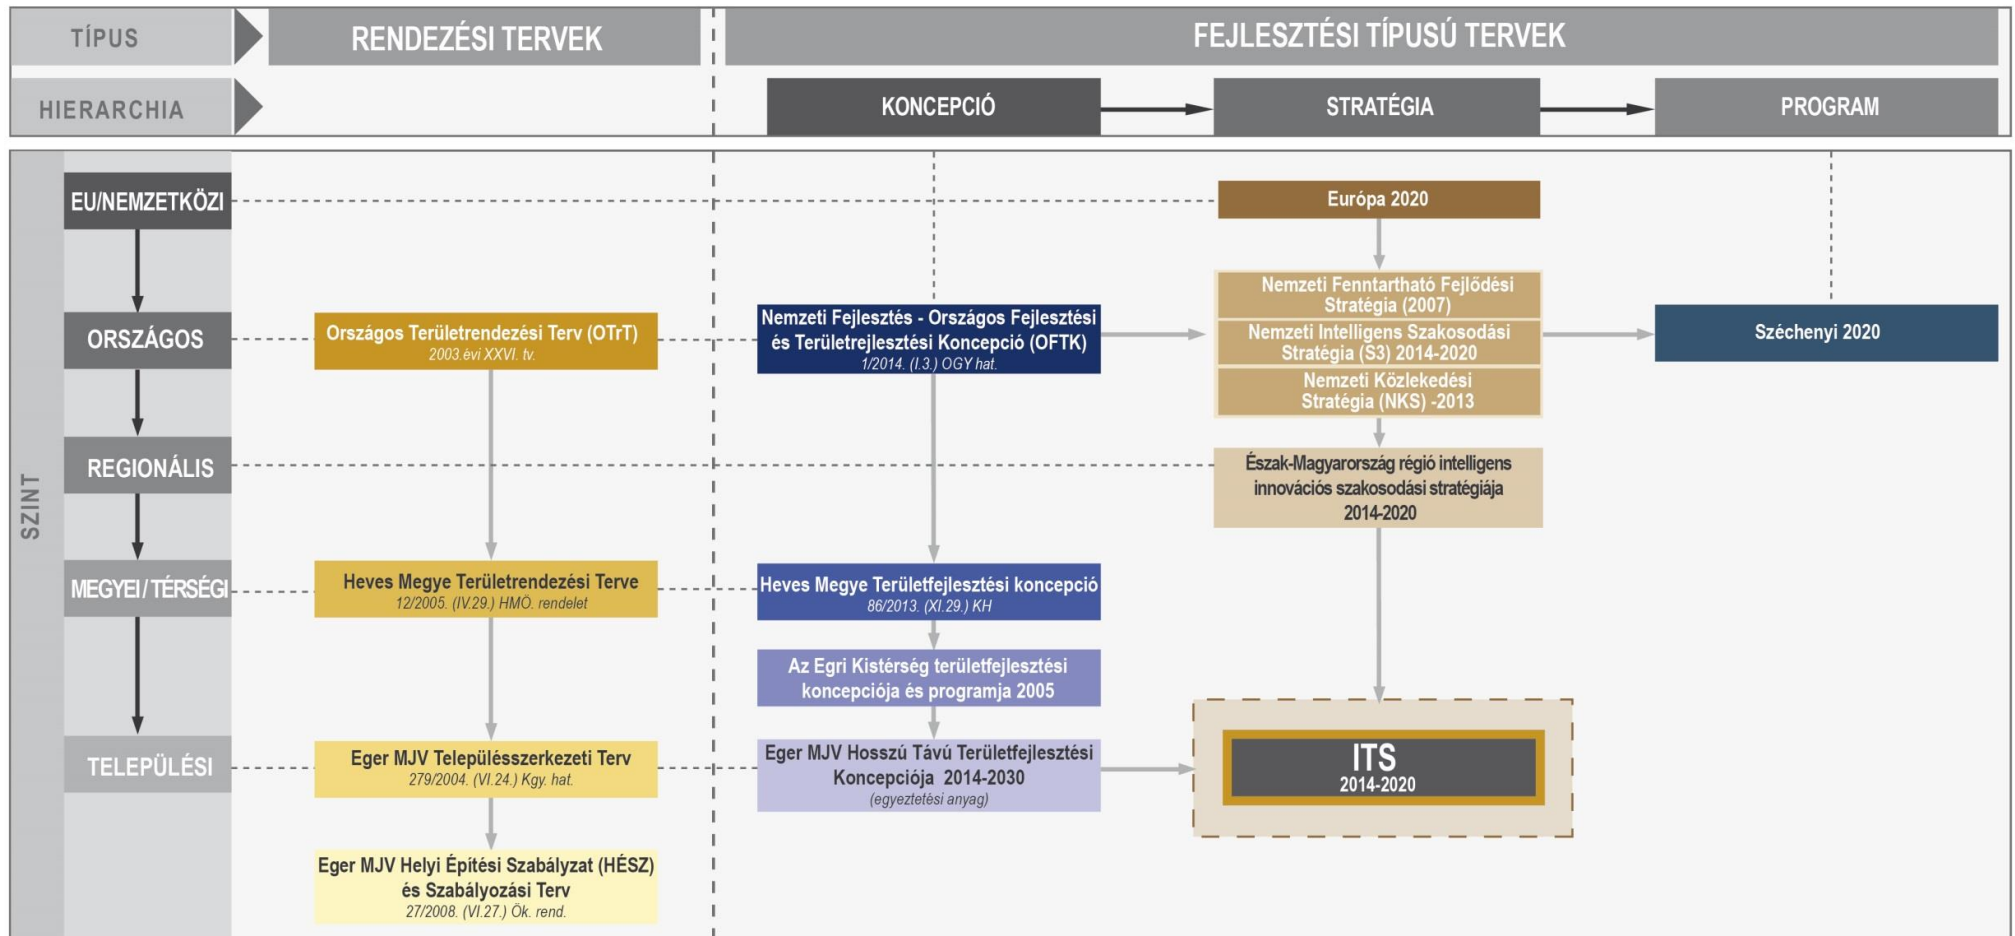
TÍPUS

RENDEZÉSI TERVEK

FEJLESZTÉSI TÍPUSÚ TERVEK

HIERARCHIA

KONCEPCIÓ

STRATÉGIA

PROGRAM

SZINT

EU/NEMZETKÖZI

Európa 2020

ORSZÁGOS

Országos Területrendezési Terv (OTrT)
2003.évi XXVI. tv.

Nemzeti Fejlesztés - Országos Fejlesztési és Területrejlesztési Koncepció (OFTK)
1/2014. (I.3.) OGY hat.

Nemzeti Fenntartható Fejlődési Stratégia (2007)

Nemzeti Intelligens Szakosodási Stratégia (S3) 2014-2020

Nemzeti Közlekedési Stratégia (NKS) -2013

Széchenyi 2020

REGIONÁLIS

Észak-Magyarország régió intelligens innovációs szakosodási stratégiája 2014-2020

MEGYEI/TÉRSÉGI

Heves Megye Területrendezési Terve
12/2005. (IV.29.) HMÖ. rendelet

Heves Megye Területfejlesztési koncepció
86/2013. (XI.29.) KH

Az Egri Kistérség területfejlesztési koncepciója és programja 2005

TELEPÜLÉSI

Eger MJV Településszerkezeti Terv
279/2004. (VI.24.) Kgy. hat.

Eger MJV Hosszú Távú Területfejlesztési Koncepciója 2014-2030
(egyeztetési anyag)

ITS
2014-2020

Eger MJV Helyi Építési Szabályzat (HÉSZ) és Szabályozási Terv
27/2008. (VI.27.) Ök. rend.